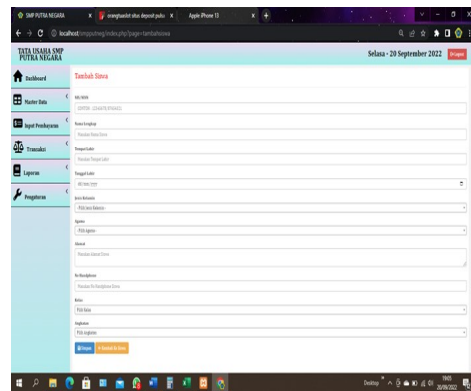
SMP PUTRA NEGARA
orangtuaslot situs deposit pulsa
Apple iPhone 13

localhost/smpputraneg/index.php?page=tambahsiswa

TATA USAHA SMP PUTRA NEGARA

Selasa - 20 September 2022

Logout

Dashboard
Master Data
Input Pembayaran
Transaksi
Laporan
Pengaturan

Tambah Siswa

NIS/NISN
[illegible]

Nama Lengkap
Masukan Nama Siswa

Tempat Lahir
Masukan Tempat Lahir

Tanggal Lahir
dd/mm/yyyy

Jenis Kelamin
- Pilih Jenis Kelamin -

Agama
- Pilih Agama -

Alamat
Masukan Alamat Siswa

No Handphone
Masukan No Handphone Siswa

Kelas
Pilih Kelas

Angkatan
Pilih Angkatan

Simpan
Kembali Ke Siswa

Desktop
19:05
20/09/2022